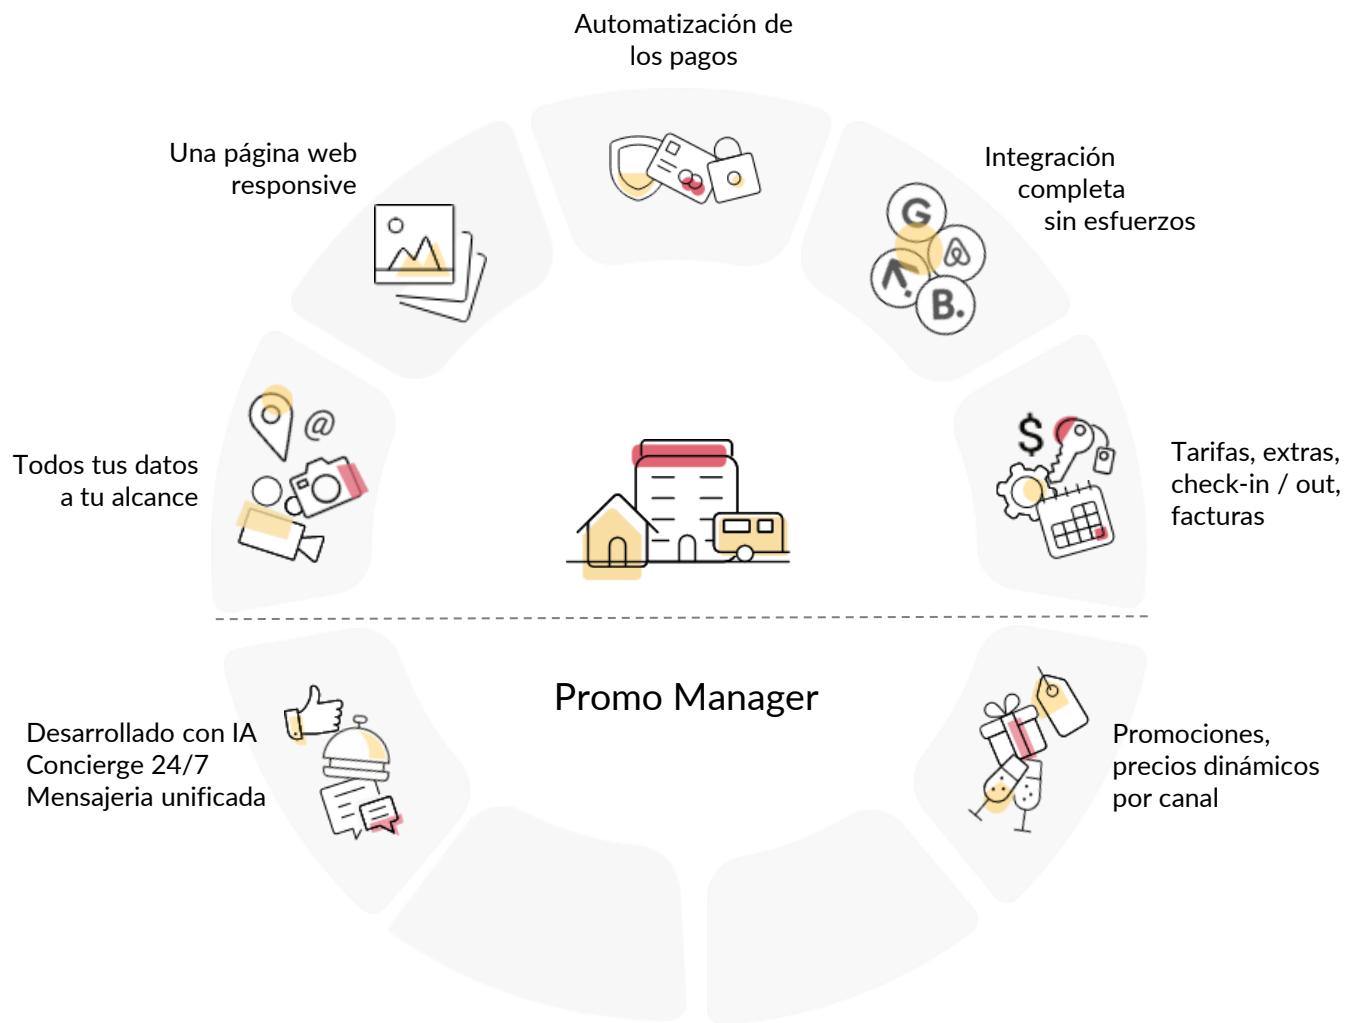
Automatización de los pagos

Una página web responsive

Integración completa sin esfuerzos

Todos tus datos a tu alcance

Tarifas, extras, check-in / out, facturas

Desarrollado con IA
Concierge 24/7
Mensajeria unificada

Promo Manager

Promociones, precios dinámicos por canal